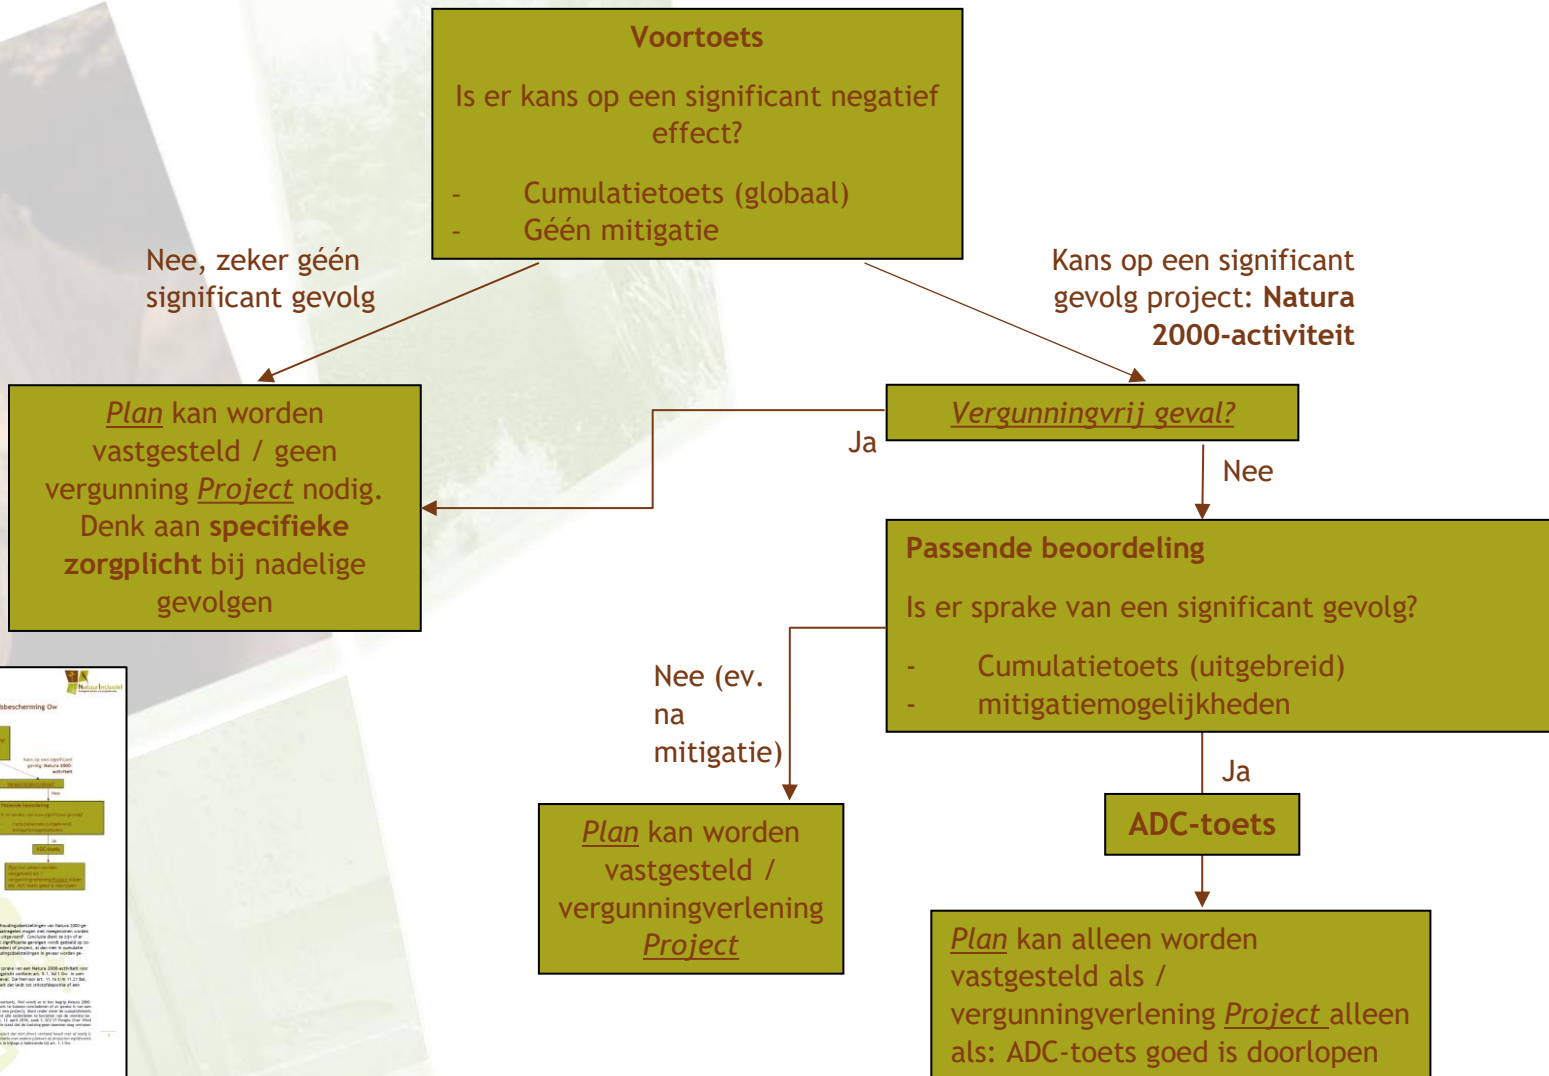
Voortoets

Is er kans op een significant negatief effect?

- Cumulatietoets (globaal)
- Géén mitigatie

Nee, zeker géén significant gevolg

Kans op een significant gevolg project: **Natura 2000-activiteit**

*Plan* kan worden vastgesteld / geen vergunning *Project* nodig. Denk aan **specifieke zorgplicht** bij nadelige gevolgen

Ja

*Vergunningvrij geval?*

Nee

**Passende beoordeling**

Is er sprake van een significant gevolg?

- Cumulatietoets (uitgebreid)
- mitigatiemogelijkheden

Nee (ev. na mitigatie)

Ja

**ADC-toets**

*Plan* kan worden vastgesteld / vergunningverlening *Project*

*Plan* kan alleen worden vastgesteld als / vergunningverlening *Project* alleen als: ADC-toets goed is doorlopen

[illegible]